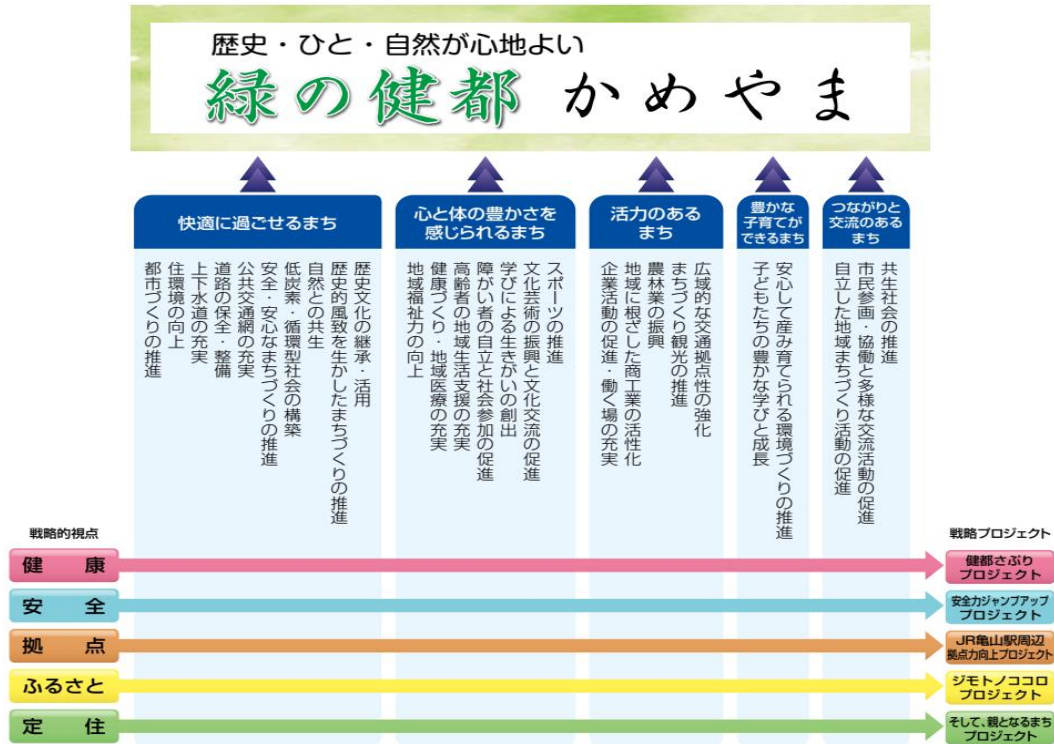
歴史・ひと・自然が心地よい
緑の健都 かめやま

快適に過ごせるまち
歴史文化の継承・活用
歴史的風致を生かしたまちづくりの推進
自然との共生
低炭素・循環型社会の構築
安全・安心なまちづくりの推進
公共交通網の充実
道路の保全・整備
上下水道の充実
住環境の向上
都市づくりの推進

心と体の豊かさを感じられるまち
スポーツの推進
文化芸術の振興と文化交流の促進
学びによる生きがいの創出
障がい者の自立と社会参加の促進
高齢者の地域生活支援の充実
健康づくり・地域医療の充実
地域福祉力の向上

活力のあるまち
広域的な交通拠点性の強化
まちづくり観光の推進
農林業の振興
地域に根ざした商工業の活性化
企業活動の促進・働く場の充実

豊かな子育てができるまち
安心して産み育てられる環境づくりの推進
子どもたちの豊かな学びと成長

つながりと交流のあるまち
共生社会の推進
市民参画・協働と多様な交流活動の促進
自立した地域まちづくり活動の促進

戦略的視点
健康
安全
拠点
ふるさと
定住

戦略プロジェクト
健都さぶりプロジェクト
安全力ジャンプアッププロジェクト
JR亀山駅周辺拠点力向上プロジェクト
ジモトノココロプロジェクト
そして、親となるまちプロジェクト